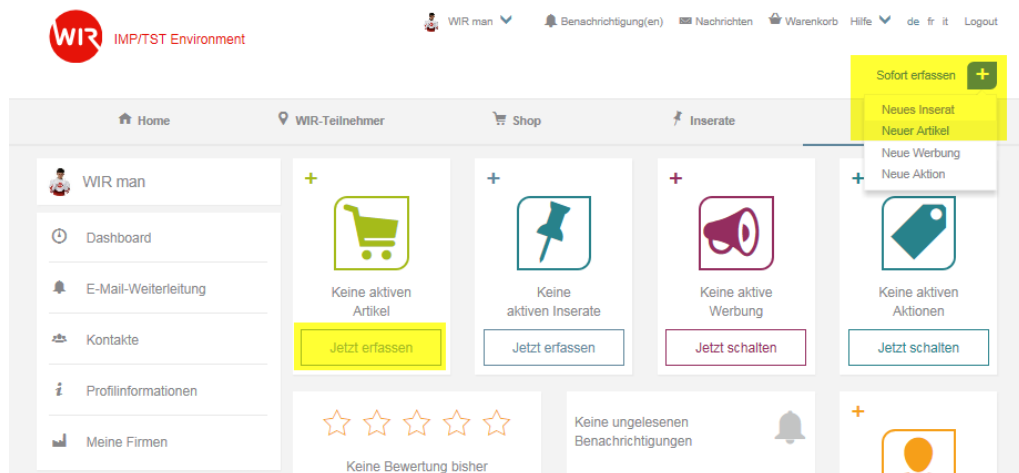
WIR IMP/TST Environment

WIR man Benachrichtigung(en) Nachrichten Warenkorb Hilfe de fr it Logout

Sofort erfassen +

Neues Inserat
Neuer Artikel
Neue Werbung
Neue Aktion

Home WIR-Teilnehmer Shop Inserate

WIR man

Dashboard

E-Mail-Weiterleitung

Kontakte

Profilinformationen

Meine Firmen

+
Keine aktiven Artikel
Jetzt erfassen

+
Keine aktiven Inserate
Jetzt erfassen

+
Keine aktive Werbung
Jetzt schalten

+
Keine aktiven Aktionen
Jetzt schalten

Keine Bewertung bisher

Keine ungelesenen Benachrichtigungen

+